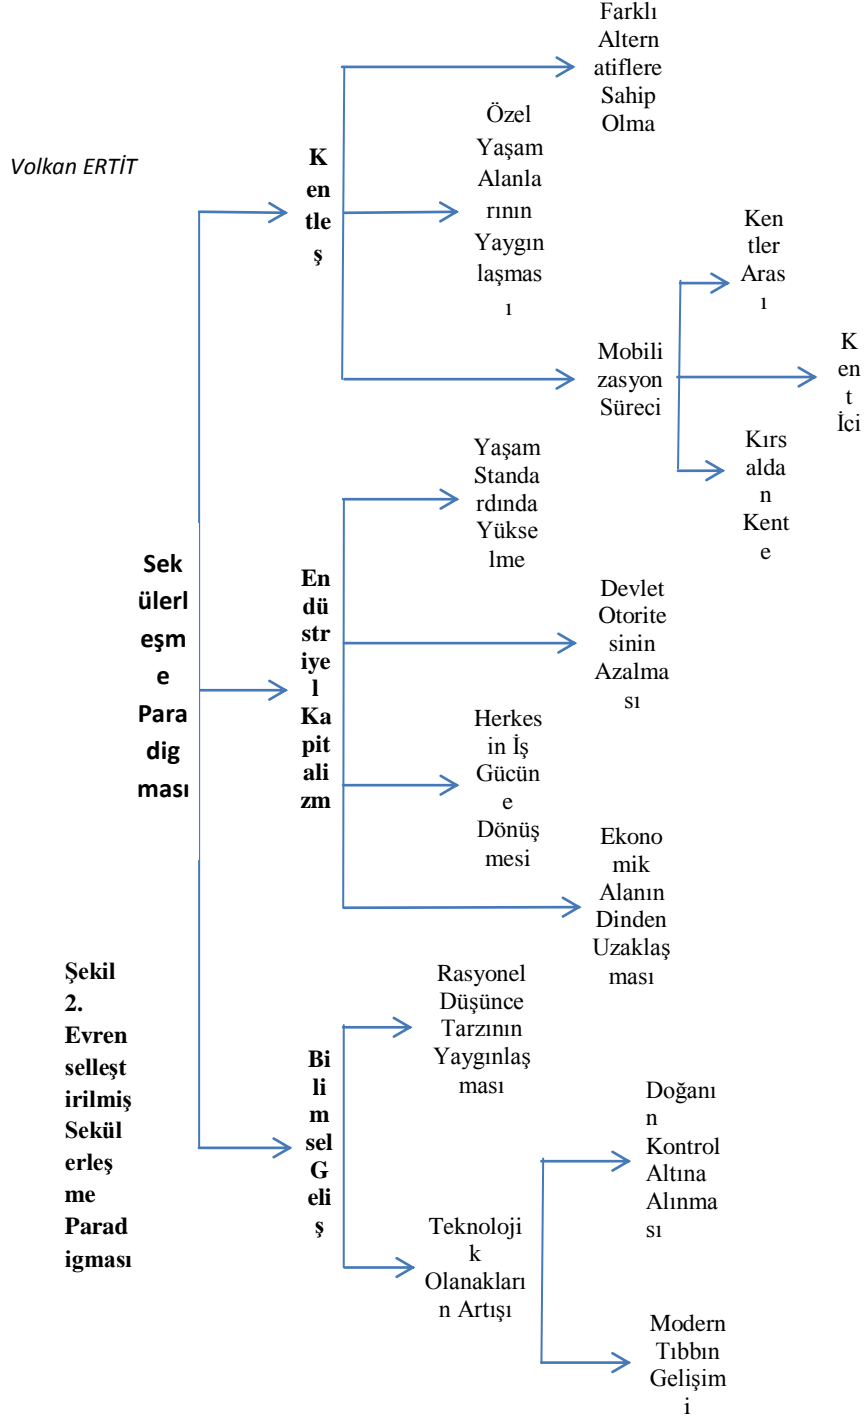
Volkan ERTİT

Sekülerleşme Paradigması

Kentleş

Farklı Alternatiflere Sahip Olma

Özel Yaşam Alanlarının Yaygınlaşması

Mobilizasyon Süreci

Kentler Arası

Kent İçi

Kırsaldan Kente

Endüstriyel Kapitalizm

Yaşam Standardında Yükselme

Devlet Otoritesinin Azalması

Herkesin İş Gücüne Dönüşmesi

Ekonomik Alanın Dinden Uzaklaşması

Bilimsel Geliş

Rasyonel Düşünce Tarzının Yaygınlaşması

Teknolojik Olanakların Artışı

Doğanın Kontrol Altına Alınması

Modern Tıbbın Gelişimi

Şekil 2. Evrenselleştirilmiş Sekülerleşme Paradigması